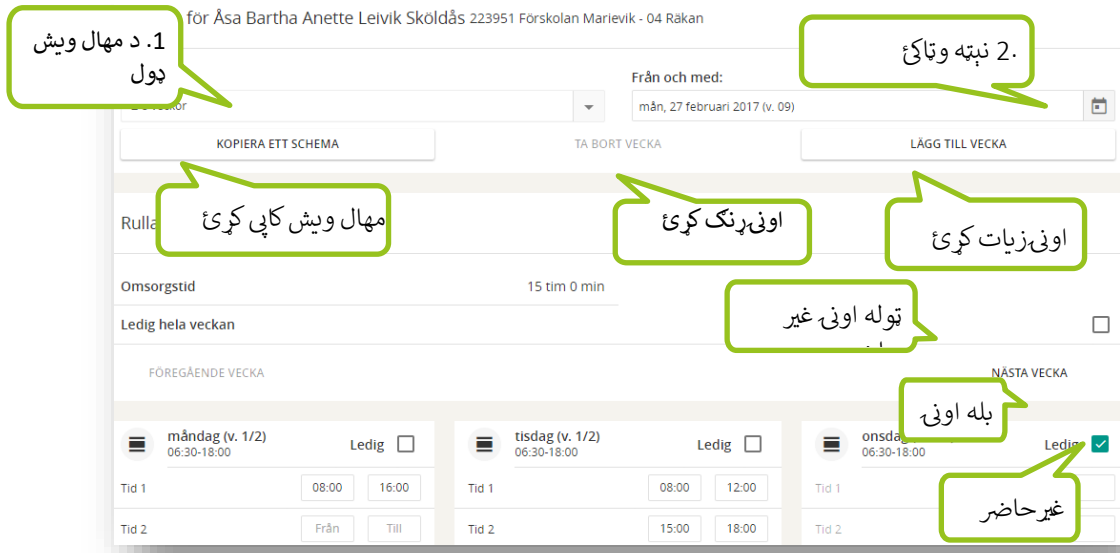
1. د مهال ويش ډول

för Åsa Bartha Anette Leivik Sköldås 223951 Förskolan Marievik - 04 Räkan

.2 نېټه وټاکئ

Från och med:

2 veckor

mån, 27 februari 2017 (v. 09)

KOPIERA ETT SCHEMA

TA BORT VECKA

LÄGG TILL VECKA

مهال ويش کاپي کړئ

اونۍ ړنګ کړئ

اونۍ زيات کړئ

Rulla

Omsorgstid

15 tim 0 min

Ledig hela veckan

ټوله اونۍ غير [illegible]

FÖREGÅENDE VECKA

NÄSTA VECKA

بله اونۍ

| måndag (v. 1/2) 06:30-18:00 | Ledig | tisdag (v. 1/2) 06:30-18:00 | Ledig | onsdag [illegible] 06:30-18:00 | Ledig |
|---|---|---|---|---|---|
| Tid 1 | 08:00 16:00 | Tid 1 | 08:00 12:00 | Tid 1 | |
| Tid 2 | Från Till | Tid 2 | 15:00 18:00 | Tid 2 | |

غيرحاضر